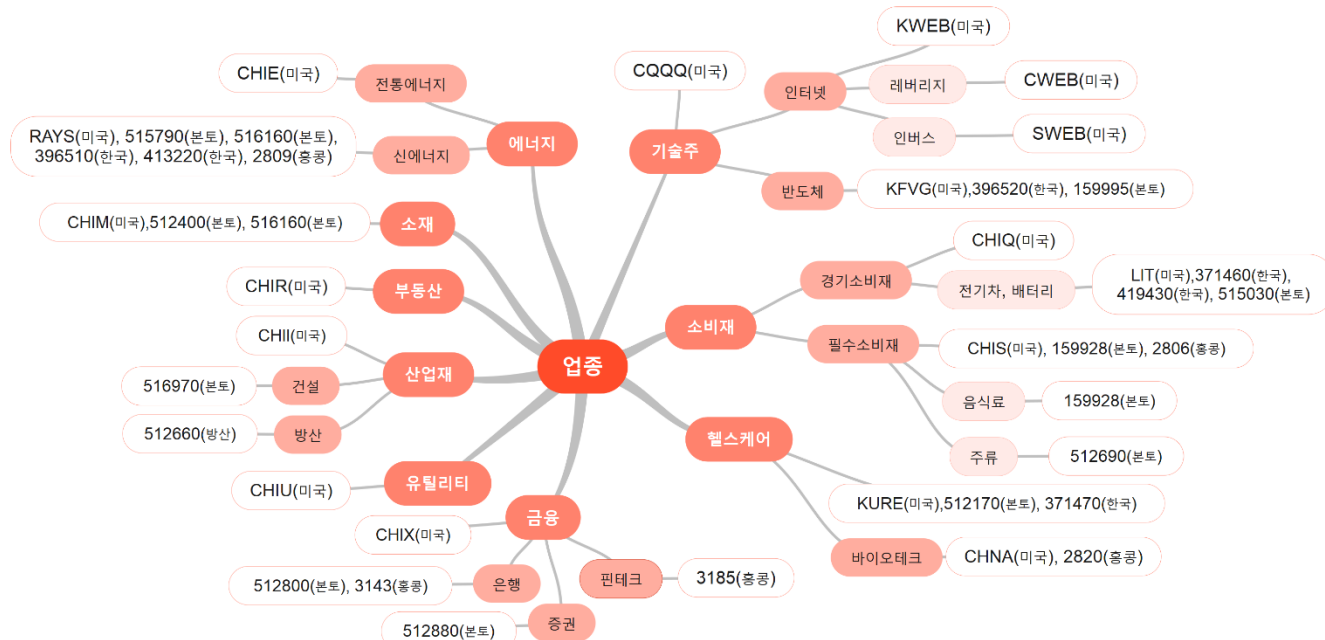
업종

CHIE(미국)
전통에너지
RAYS(미국), 515790(본토), 516160(본토), 396510(한국), 413220(한국), 2809(홍콩)
신에너지
에너지

CHIM(미국),512400(본토), 516160(본토)
소재

CHIR(미국)
부동산

CHII(미국)
516970(본토)
건설
512660(방산)
방산
산업재

CHIU(미국)
유틸리티

CHIX(미국)
금융
512800(본토), 3143(홍콩)
은행
512880(본토)
증권
핀테크
3185(홍콩)

CQQQ(미국)
기술주
인터넷
KWEB(미국)
레버리지
CWEB(미국)
인버스
SWEB(미국)
반도체
KFVG(미국),396520(한국), 159995(본토)

소비재
경기소비재
CHIQ(미국)
전기차, 배터리
LIT(미국),371460(한국), 419430(한국), 515030(본토)
필수소비재
CHIS(미국), 159928(본토), 2806(홍콩)
음식료
159928(본토)
주류
512690(본토)

헬스케어
KURE(미국),512170(본토), 371470(한국)
바이오테크
CHNA(미국), 2820(홍콩)